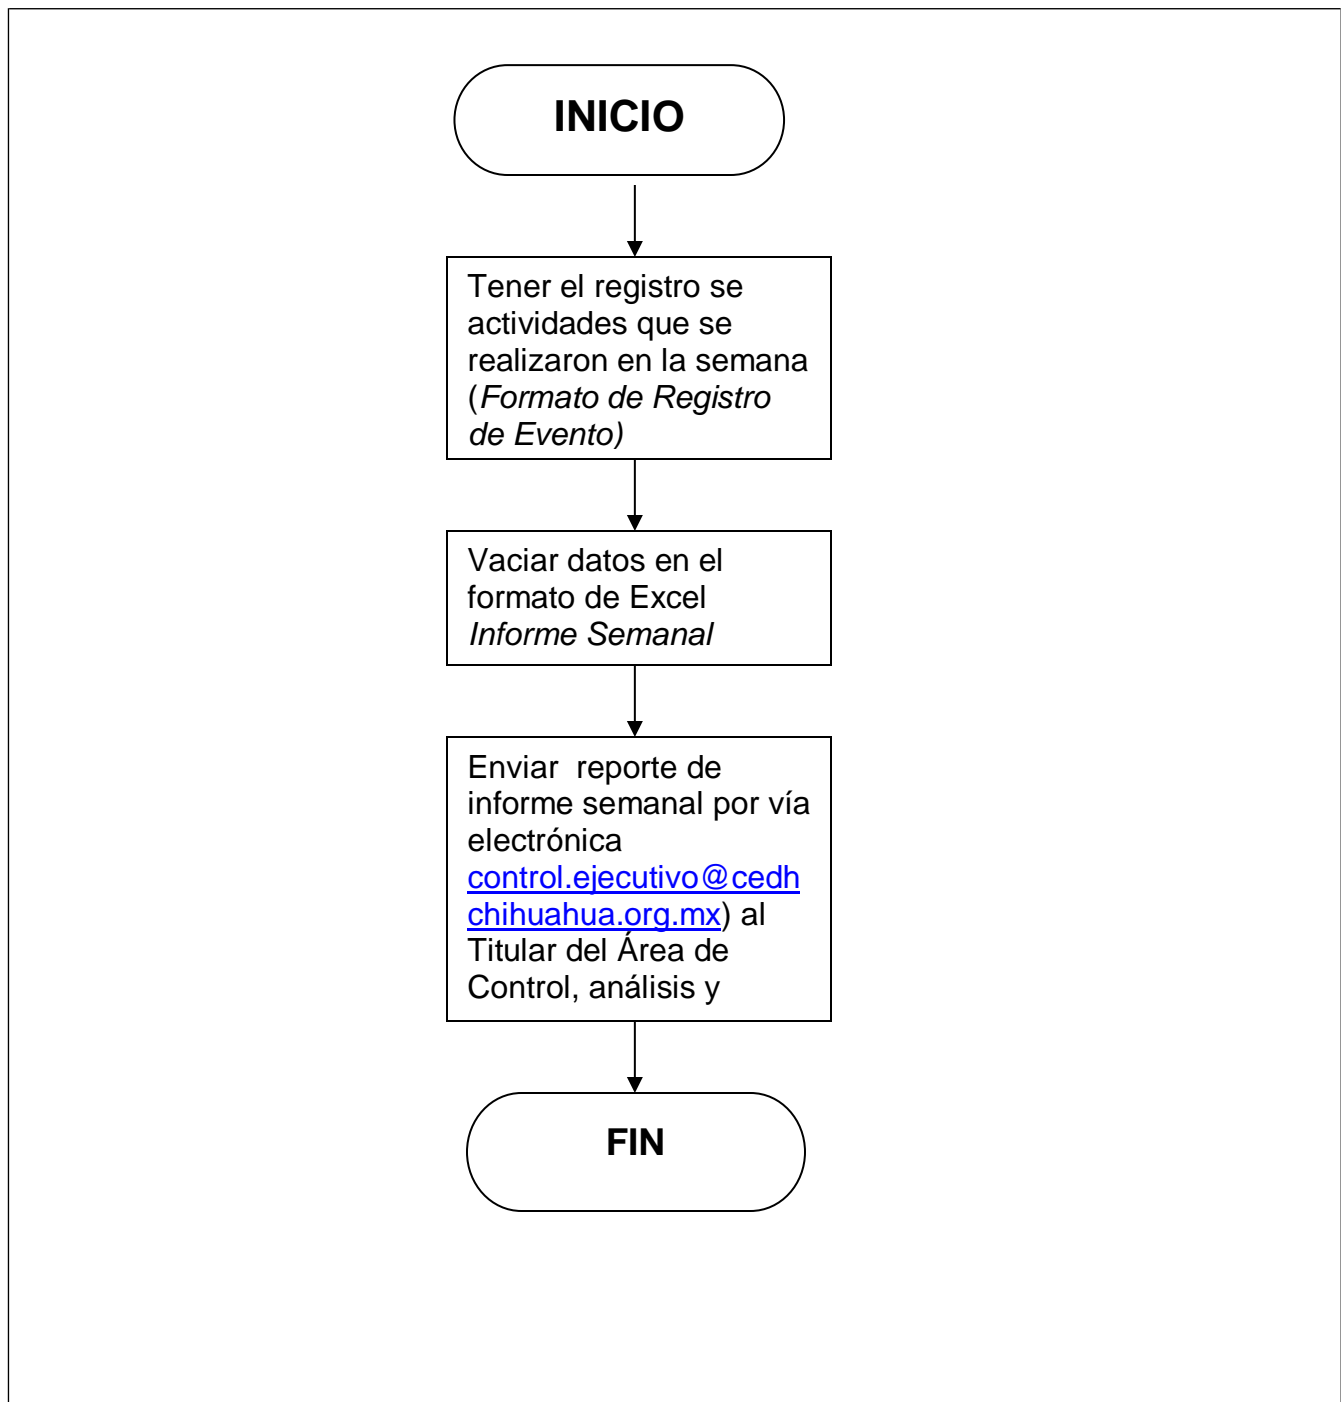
INICIO

Tener el registro se actividades que se realizaron en la semana (*Formato de Registro de Evento)*

Vaciar datos en el formato de Excel *Informe Semanal*

Enviar reporte de informe semanal por vía electrónica control.ejecutivo@cedhchihuahua.org.mx) al Titular del Área de Control, análisis y

FIN